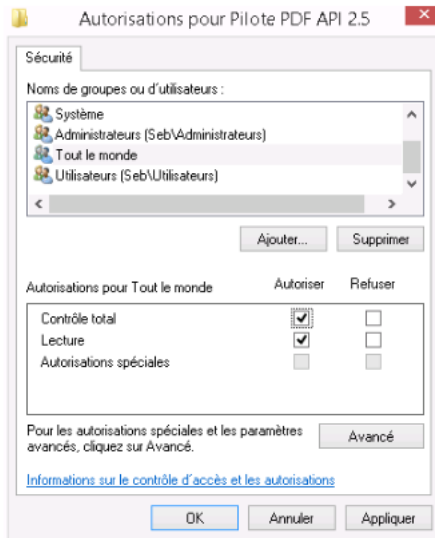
Autorisations pour Pilote PDF API 2.5

Sécurité

Noms de groupes ou d'utilisateurs :

Système
Administrateurs (Seb\Administrateurs)
Tout le monde
Utilisateurs (Seb\Utilisateurs)

Ajouter... Supprimer

| Autorisations pour Tout le monde | Autoriser | Refuser |
|---|---|---|
| Contrôle total | ✓ | |
| Lecture | ✓ | |
| Autorisations spéciales | | |

Pour les autorisations spéciales et les paramètres avancés, cliquez sur Avancé.

Avancé

Informations sur le contrôle d'accès et les autorisations

OK Annuler Appliquer